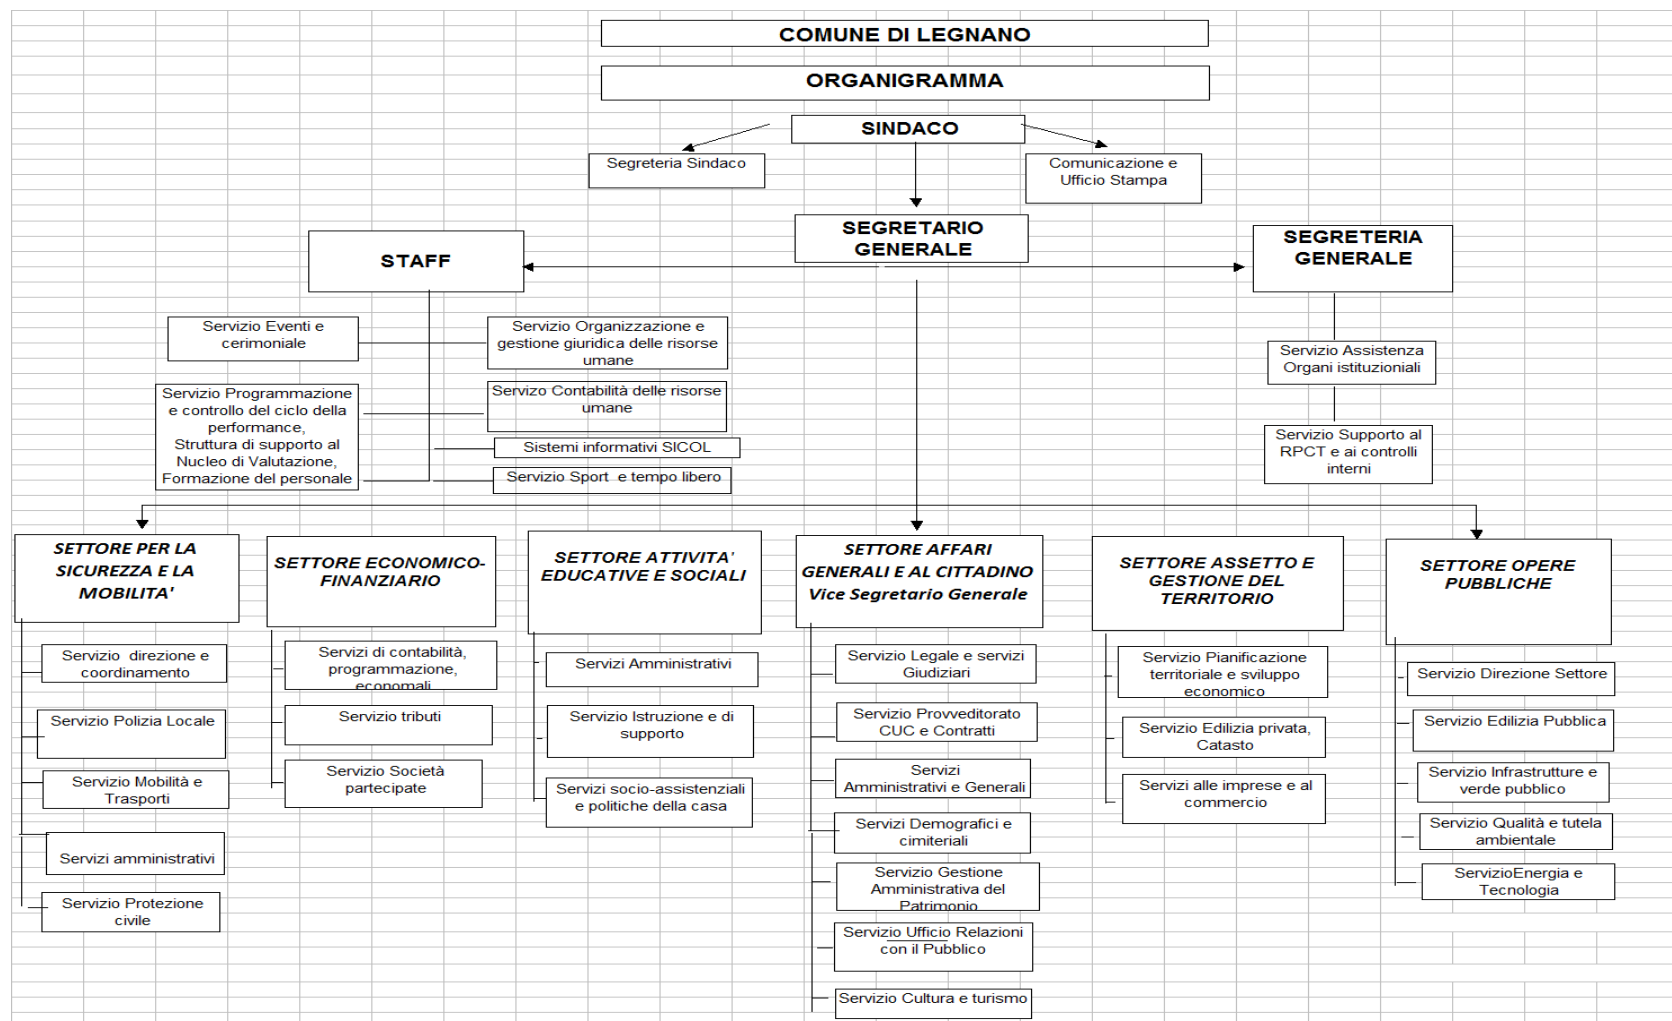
COMUNE DI LEGNANO

ORGANIGRAMMA

SINDACO

Segreteria Sindaco

Comunicazione e Ufficio Stampa

SEGRETARIO GENERALE

STAFF

SEGRETERIA GENERALE

Servizio Eventi e cerimoniale

Servizio Organizzazione e gestione giuridica delle risorse umane

Servizio Programmazione e controllo del ciclo della performance, Struttura di supporto al Nucleo di Valutazione, Formazione del personale

Servizo Contabilità delle risorse umane

Sistemi informativi SICOL

Servizio Sport e tempo libero

Servizio Assistenza Organi istituzionali

Servizio Supporto al RPCT e ai controlli interni

SETTORE PER LA SICUREZZA E LA MOBILITA'

Servizio direzione e coordinamento

Servizio Polizia Locale

Servizio Mobilità e Trasporti

Servizi amministrativi

Servizio Protezione civile

SETTORE ECONOMICO-FINANZIARIO

Servizi di contabilità, programmazione, economali

Servizio tributi

Servizio Società partecipate

SETTORE ATTIVITA' EDUCATIVE E SOCIALI

Servizi Amministrativi

Servizio Istruzione e di supporto

Servizi socio-assistenziali e politiche della casa

SETTORE AFFARI GENERALI E AL CITTADINO Vice Segretario Generale

Servizio Legale e servizi Giudiziari

Servizio Provveditorato CUC e Contratti

Servizi Amministrativi e Generali

Servizi Demografici e cimiteriali

Servizio Gestione Amministrativa del Patrimonio

Servizio Ufficio Relazioni con il Pubblico

Servizio Cultura e turismo

SETTORE ASSETTO E GESTIONE DEL TERRITORIO

Servizio Pianificazione territoriale e sviluppo economico

Servizio Edilizia privata, Catasto

Servizi alle imprese e al commercio

SETTORE OPERE PUBBLICHE

Servizio Direzione Settore

Servizio Edilizia Pubblica

Servizio Infrastrutture e verde pubblico

Servizio Qualità e tutela ambientale

ServizioEnergia e Tecnologia